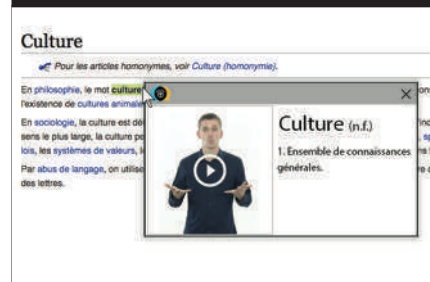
Culture

Pour les articles homonymes, voir Culture (homonymie).

En philosophie, le mot culture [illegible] l'existence de cultures animale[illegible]

En sociologie, la culture est dé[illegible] sens le plus large, la culture p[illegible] lois, les systèmes de valeurs, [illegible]

Par abus de langage, on utilise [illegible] des lettres.

Culture (n.f.)

1. Ensemble de connaissances générales.